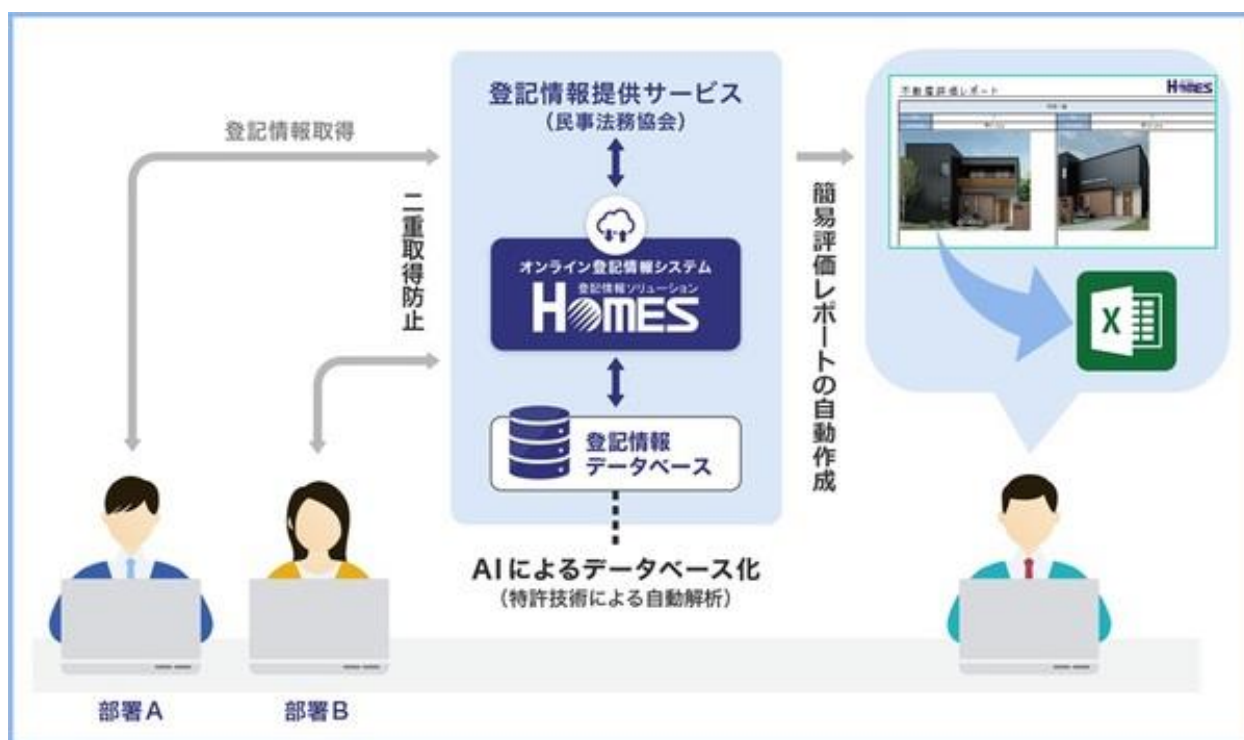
登記情報取得

二重取得防止

登記情報提供サービス
（民事法務協会）

オンライン登記情報システム
登記情報ソリューション
HOMES

登記情報
データベース

AIによるデータベース化
（特許技術による自動解析）

簡易評価レポートの自動作成

不動産評価レポート
HOMES

部署A

部署B